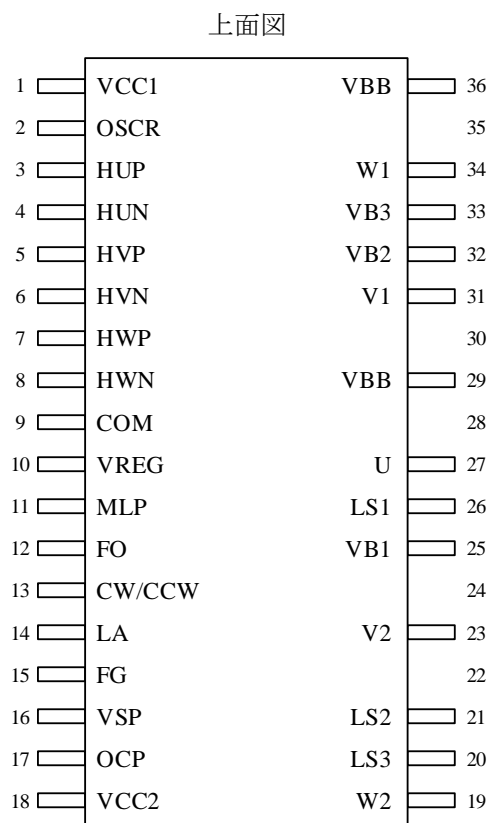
上面図

1 VCC1
2 OSCR
3 HUP
4 HUN
5 HVP
6 HVN
7 HWP
8 HWN
9 COM
10 VREG
11 MLP
12 FO
13 CW/CCW
14 LA
15 FG
16 VSP
17 OCP
18 VCC2

VBB 36
35
W1 34
VB3 33
VB2 32
V1 31
30
VBB 29
28
U 27
LS1 26
VB1 25
24
V2 23
22
LS2 21
LS3 20
W2 19